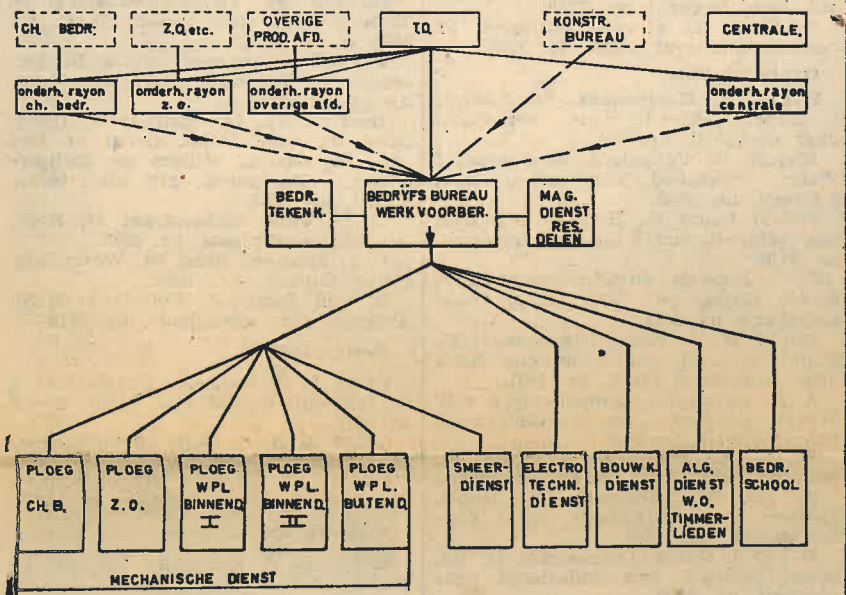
CH. BEDR.

Z.O. etc.

OVERIGE PROD. AFD.

T.D.

KONSTR. BUREAU

CENTRALE.

onderh. rayon ch. bedr.

onderh. rayon z. o.

onderh. rayon overige afd.

onderh. rayon centrale

BEDR. TEKEN K.

BEDRIJFS BUREAU WERK VOORBER.

MAG. DIENST RES. DELEN

PLOEG CH. B.

PLOEG Z. O.

PLOEG WPL BINNEND. I

PLOEG WPL. BINNEND. II

PLOEG WPL. BUITEND.

SMEER-DIENST

ELECTRO TECHN. DIENST

BOUW K. DIENST

ALG. DIENST W.O. TIMMER-LIEDEN

BEDR. SCHOOL

MECHANISCHE DIENST